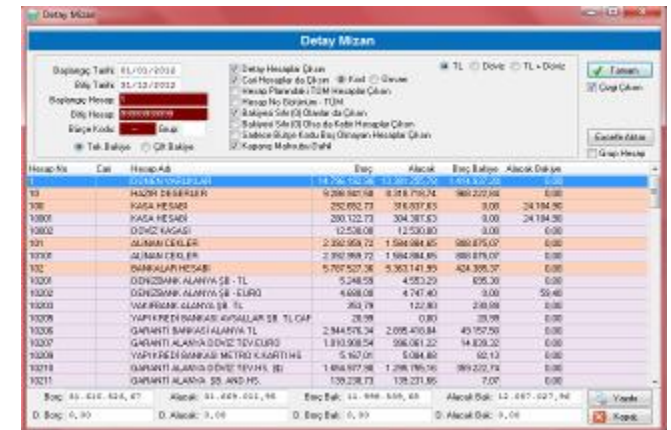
Detay Mizan

Detay Mizan

Başlangıç Tarihi 01/01/2012
Bitiş Tarihi 31/12/2012
Başlangıç Hesap 1
Bitiş Hesap 9999999999
Bütçe Kodu Boşş
Tek Bakiye Çift Bakiye

Detay Hesaplar Çıksın
Cari Hesaplar da Çıksın Kod Devre
Hesap Planındaki TÜM Hesaplar Çıksın
Hesap No Birlesim - TÜM
Bakiyesi Sıfır (0) Olanlar da Çıksın
Bakiyesi Sıfır (0) Olsa da Kodlu Hesaplar Çıksın
Sadece Bütçe Kodu Boş Olmayan Hesaplar Çıksın
Kapanış Mahsubu Dahil

TL Döviz TL + Döviz

Tamam
Grup Çıksın
Excelle Aktar
Grup Hesap

| Hesap No | Cari | Hesap Adı | Borç | Alacak | Borç Bakiye | Alacak Bakiye |
|---|---|---|---|---|---|---|
| 1 | | DÖNEN VARLIKLAR | 14.796.124,05 | 13.389.226,59 | 1.414.392,46 | 0,00 |
| 10 | | HAZIR DEĞERLER | 9.299.562,58 | 8.318.719,74 | 980.222,84 | 0,00 |
| 100 | | KASA HESABI | 292.652,73 | 316.837,63 | 0,00 | 24.184,90 |
| 10001 | | KASA HESABI | 280.122,73 | 304.307,63 | 0,00 | 24.184,90 |
| 10002 | | DÖVİZ KASASI | 12.530,00 | 12.530,00 | 0,00 | 0,00 |
| 101 | | ALINAN ÇEKLER | 2.392.959,72 | 1.504.084,65 | 888.875,07 | 0,00 |
| 10101 | | ALINAN ÇEKLER | 2.392.959,72 | 1.504.084,65 | 888.875,07 | 0,00 |
| 102 | | BANKALAR HESABI | 5.787.527,36 | 5.363.141,59 | 424.385,37 | 0,00 |
| 10201 | | DENİZBANK ALANYA ŞB. - TL | 5.248,59 | 4.553,29 | 695,30 | 0,00 |
| 10202 | | DENİZBANK ALANYA ŞB. - EURO | 4.688,00 | 4.747,40 | 0,00 | 59,40 |
| 10203 | | VAKIFBANK ALANYA ŞB. TL | 353,79 | 122,80 | 230,99 | 0,00 |
| 10205 | | YAPI KREDİ BANKASI AVSALLAR ŞB. TL CAR | 20,99 | 0,00 | 20,99 | 0,00 |
| 10206 | | GARANTİ BANKASI ALANYA TL | 2.944.576,34 | 2.895.418,84 | 49.157,50 | 0,00 |
| 10207 | | GARANTİ ALANYA DÖVİZ TEV.EURO | 1.010.900,54 | 996.061,22 | 14.839,32 | 0,00 |
| 10208 | | YAPI KREDİ BANKASI METRO K.KARTI HS | 5.167,01 | 5.084,88 | 82,13 | 0,00 |
| 10210 | | GARANTİ ALANYA DÖVİZ TEV.HS. (B) | 1.664.977,98 | 1.298.755,16 | 366.222,74 | 0,00 |
| 10211 | | GARANTİ ALANYA ŞB. ARD HS. | 139.238,73 | 139.231,66 | 7,07 | 0,00 |

Borç 81.010.626,47 Alacak 81.009.001,95 Borç Bak 12.998.509,68 Alacak Bak 12.997.027,98
D. Borç 0,00 D. Alacak 0,00 D. Borç Bak 0,00 D. Alacak Bak 0,00

Yazdır
Kapat